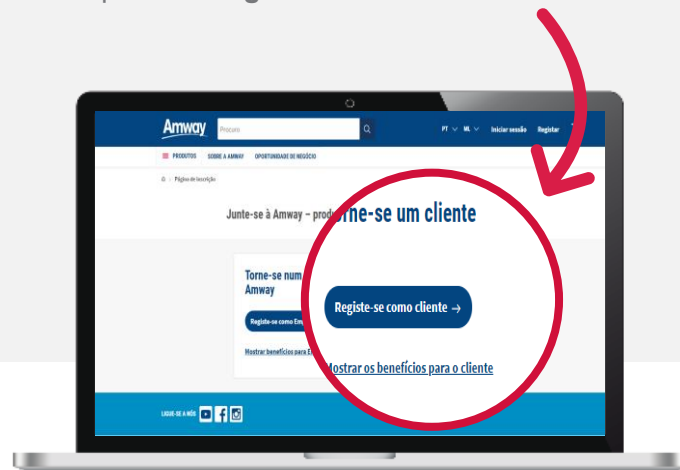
Amway

Procurar

PT ML Iniciar sessão Registar

PRODUTOS SOBRE A AMWAY OPORTUNIDADE DE NEGÓCIO

Página de Inscrição

Junte-se à Amway – prod

rne-se um cliente

Torne-se num
Amway

Registe-se como Em

Mostrar benefícios para E

Registe-se como cliente →

Mostrar os benefícios para o cliente

LIGUE-SE A NÓS